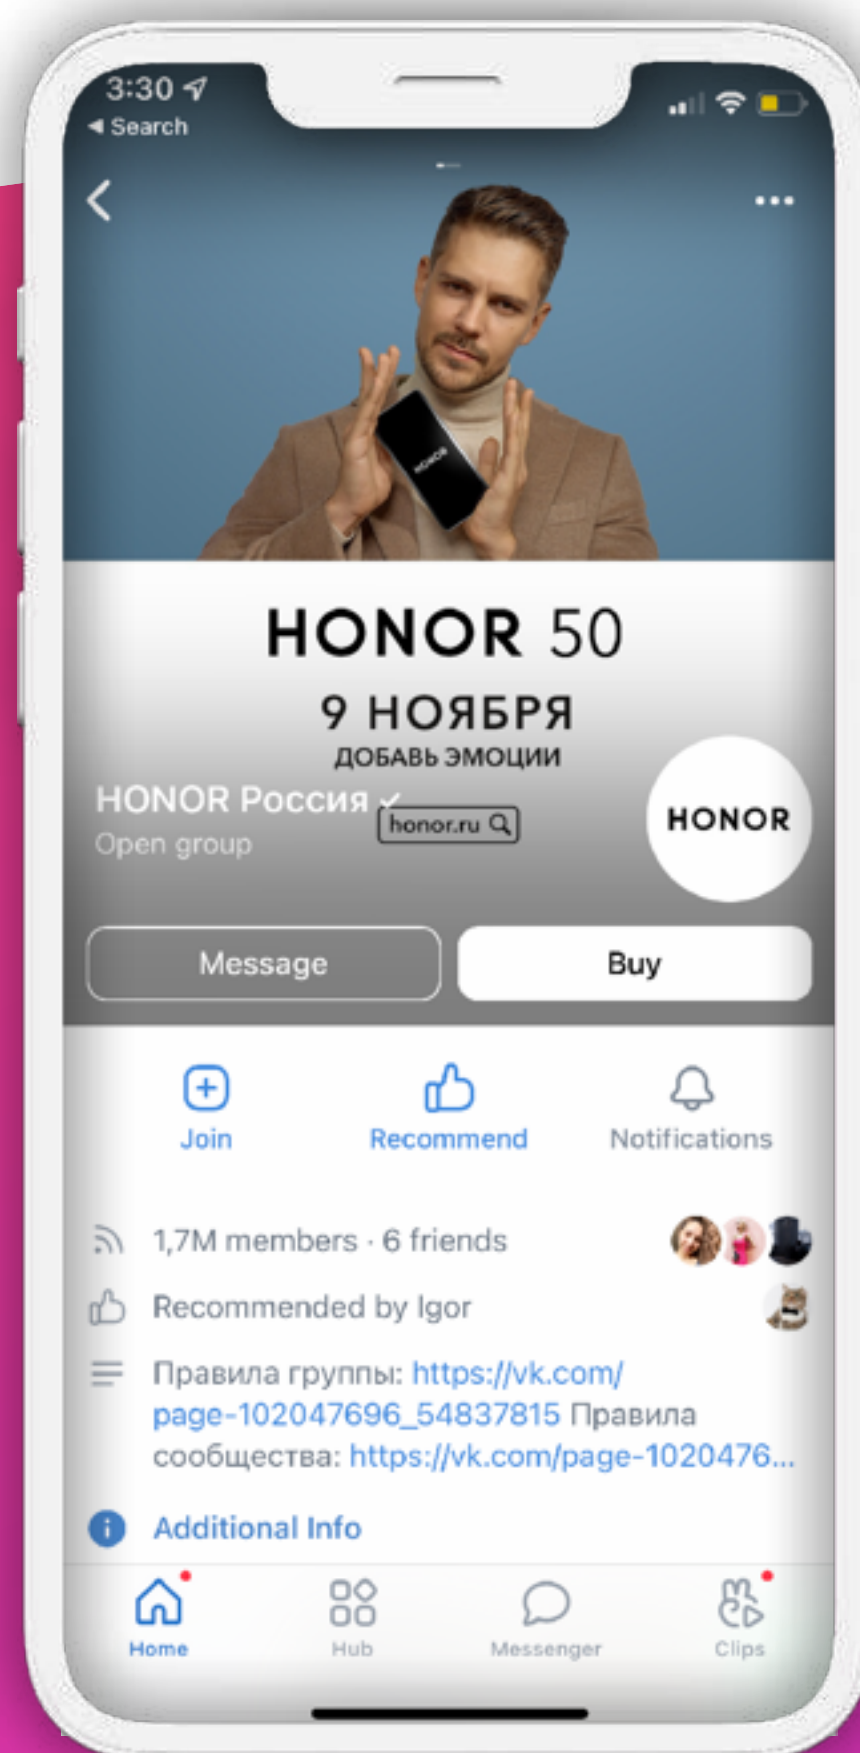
3:30
◀ Search

HONOR

HONOR 50
9 НОЯБРЯ
ДОБАВЬ ЭМОЦИИ

HONOR Россия
Open group
honor.ru

HONOR

Message
Buy

Join
Recommend
Notifications

1,7M members · 6 friends
Recommended by Igor
Правила группы: https://vk.com/page-102047696_54837815 Правила сообщества: https://vk.com/page-1020476...
Additional Info

Home
Hub
Messenger
Clips